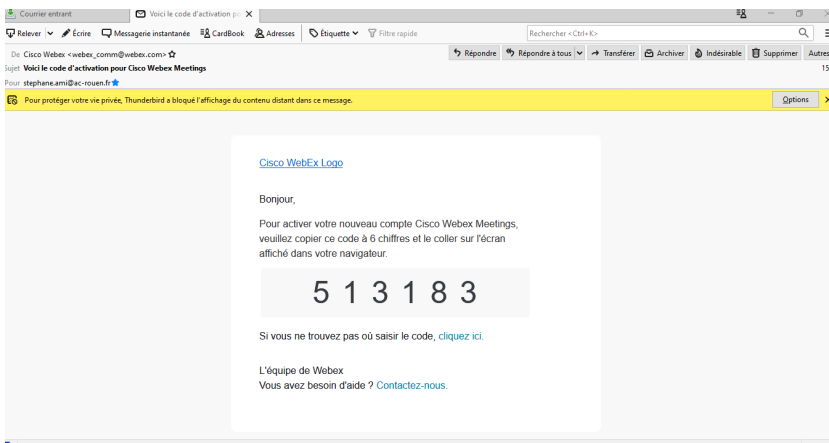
Courrier entrant | Voici le code d'activation p

Relever | Écrire | Messagerie instantanée | CardBook | Adresses | Étiquette | Filtre rapide | Rechercher <Ctrl+K>

De Cisco Webex <webex_comm@webex.com>
Sujet Voici le code d'activation pour Cisco Webex Meetings
Pour stephane.ami@ac-rouen.fr

Répondre | Répondre à tous | Transférer | Archiver | Indésirable | Supprimer | Autres

15

Pour protéger votre vie privée, Thunderbird a bloqué l'affichage du contenu distant dans ce message.

Options

Cisco WebEx Logo

Bonjour,

Pour activer votre nouveau compte Cisco Webex Meetings, veuillez copier ce code à 6 chiffres et le coller sur l'écran affiché dans votre navigateur.

5 1 3 1 8 3

Si vous ne trouvez pas où saisir le code, cliquez ici.

L'équipe de Webex
Vous avez besoin d'aide ? Contactez-nous.